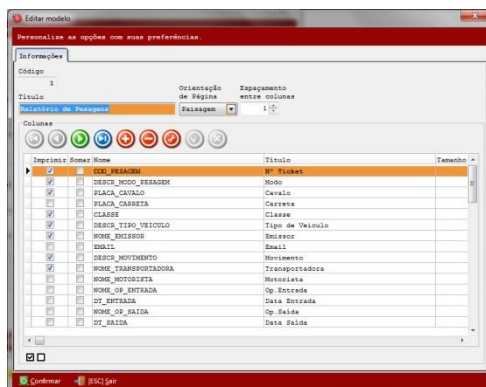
Editar modelo

Personalize as opções com suas preferências.

Informações

Código
1
Título
Relatório de Pesagens

Orientação de Página
Paisagem

Espaçamento entre colunas
1

Colunas

| Imprimir | Somar | Nome | Título | Tamanho |
|---|---|---|---|---|
| ☑ | ☐ | COD_PESAGEM | Nº Ticket | |
| ☑ | ☐ | DESCR_MODO_PESAGEM | Modo | |
| ☑ | ☐ | PLACA_CAVALO | Cavalo | |
| ☐ | ☐ | PLACA_CARRETA | Carreta | |
| ☑ | ☐ | CLASSE | Classe | |
| ☑ | ☐ | DESCR_TIPO_VEICULO | Tipo de Veiculo | |
| ☑ | ☐ | NOME_EMISSOR | Emissor | |
| ☐ | ☐ | EMAIL | Email | |
| ☑ | ☐ | DESCR_MOVIMENTO | Movimento | |
| ☑ | ☐ | NOME_TRANSPORTADORA | Transportadora | |
| ☐ | ☐ | NOME_MOTORISTA | Motorista | |
| ☐ | ☐ | NOME_OP_ENTRADA | Op.Entrada | |
| ☐ | ☐ | DT_ENTRADA | Data Entrada | |
| ☐ | ☐ | NOME_OP_SAIDA | Op.Saida | |
| ☐ | ☐ | DT_SAIDA | Data Saida | |

Confirmar [ESC] Sair